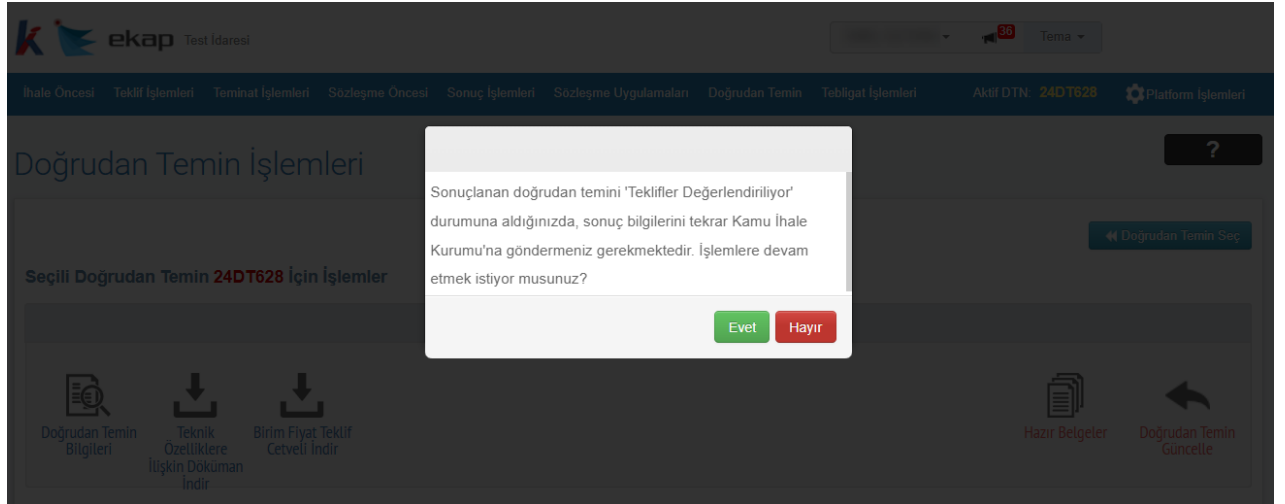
ekap Test İdaresi

36 Tema

İhale Öncesi Teklif İşlemleri Teminat İşlemleri Sözleşme Öncesi Sonuç İşlemleri Sözleşme Uygulamaları Doğrudan Temin Tebligat İşlemleri Aktif DTN: 24DT628 Platform İşlemleri

Doğrudan Temin İşlemleri

?

Doğrudan Temin Seç

Seçili Doğrudan Temin 24DT628 İçin İşlemler

Sonuçlanan doğrudan temini 'Teklifler Değerlendiriliyor' durumuna aldığınızda, sonuç bilgilerini tekrar Kamu İhale Kurumu'na göndermeniz gerekmektedir. İşlemlere devam etmek istiyor musunuz?

Evet Hayır

Doğrudan Temin Bilgileri

Teknik Özelliklere İlişkin Döküman İndir

Birim Fiyat Teklif Cetveli İndir

Hazır Belgeler

Doğrudan Temin Güncelle